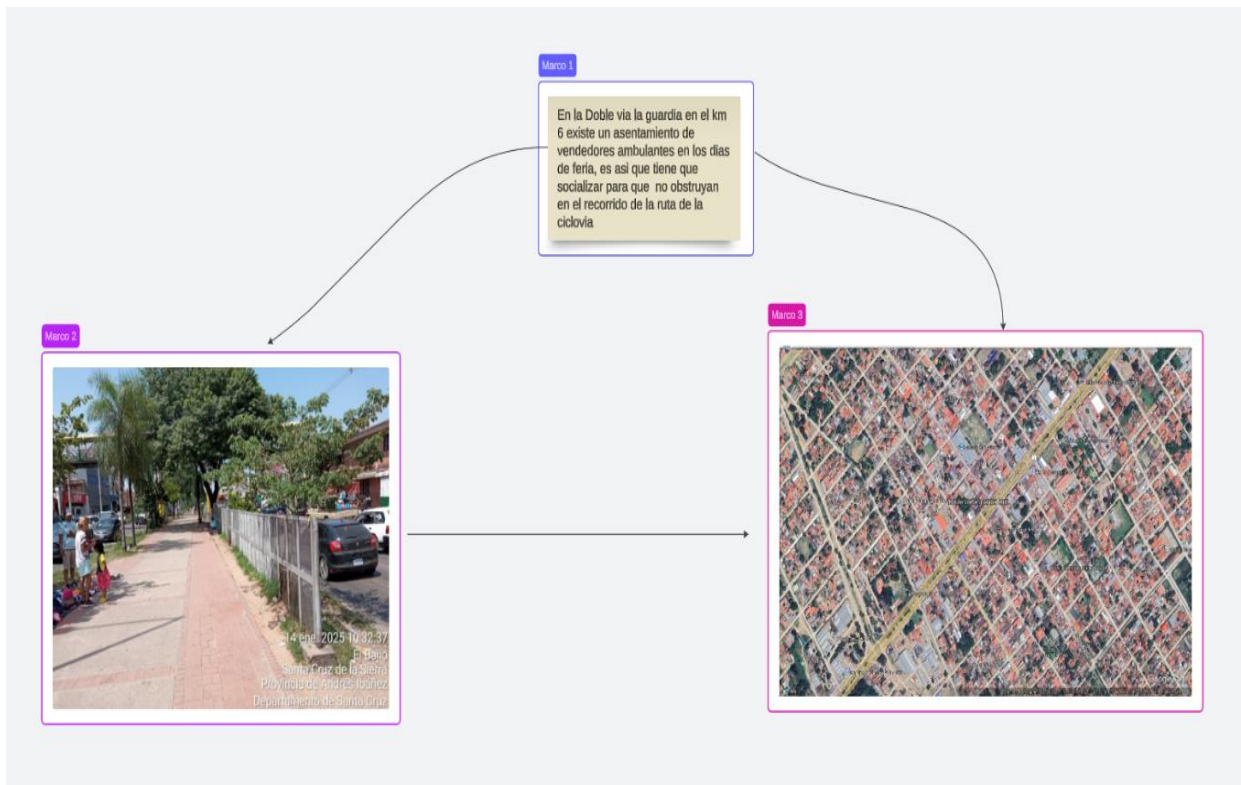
Marco 1

En la Doble via la guardia en el km 6 existe un asentamiento de vendedores ambulantes en los dias de feria, es asi que tiene que socializar para que no obstruyan en el recorrido de la ruta de la ciclovia

Marco 2

14 ene. 2025 10:32:37
El Bajío
Santa Cruz de la Sierra
Provincia de Andrés Ibáñez
Departamento de Santa Cruz

Marco 3